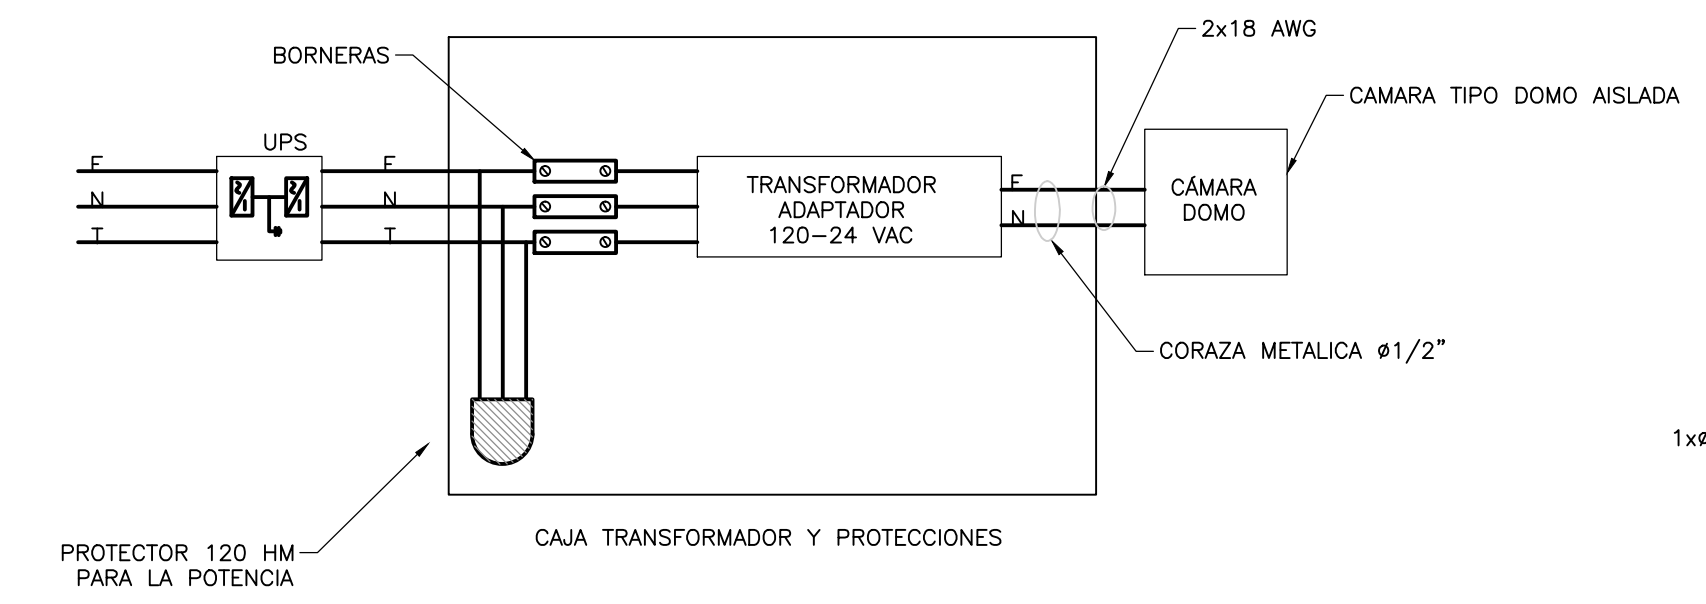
BORNERAS

2x18 AWG

CAMARA TIPO DOMO AISLADA

UPS

F
N
T

F
N
T

TRANSFORMADOR
ADAPTADOR
120–24 VAC

F
N

CÁMARA
DOMO

CORAZA METALICA ø1/2"

1xø

PROTECTOR 120 HM
PARA LA POTENCIA

CAJA TRANSFORMADOR Y PROTECCIONES